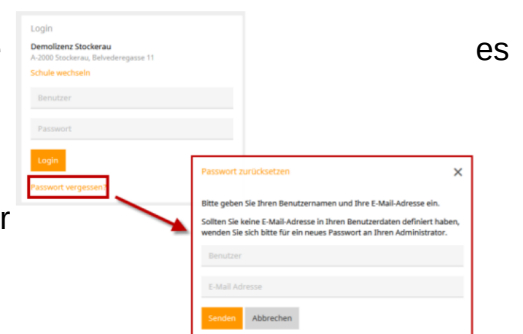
Login

Demolizenz Stockerau
A-2000 Stockerau, Belvederegasse 11

Schule wechseln

Benutzer

Passwort

Login

Passwort vergessen?

es

r

Passwort zurücksetzen

×

Bitte geben Sie Ihren Benutzernamen und Ihre E-Mail-Adresse ein.

Sollten Sie keine E-Mail-Adresse in Ihren Benutzerdaten definiert haben, wenden Sie sich bitte für ein neues Passwort an Ihren Administrator.

Benutzer

E-Mail Adresse

Senden

Abbrechen